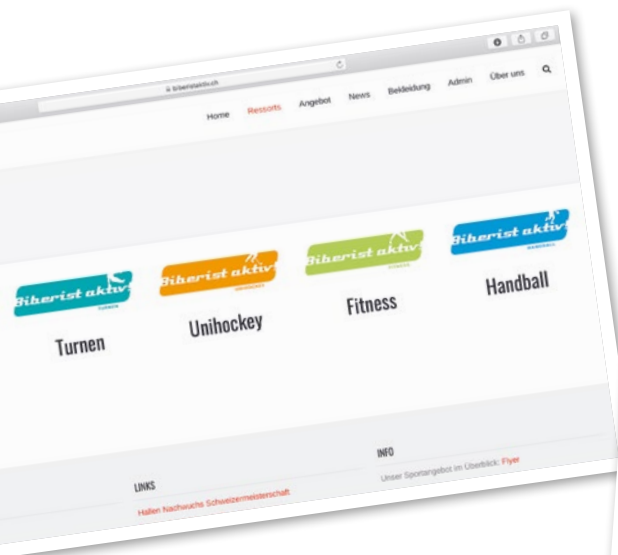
biberistaktiv.ch

Home Ressorts Angebot News Bekleidung Admin Über uns

Biberist aktiv! TURNEN

Turnen

Biberist aktiv! UNIHOCKEY

Unihockey

Biberist aktiv! FITNESS

Fitness

Biberist aktiv! HANDBALL

Handball

LINKS

Hallen Nachwuchs Schweizermeisterschaft

INFO

Unser Sportangebot im Überblick: Flyer